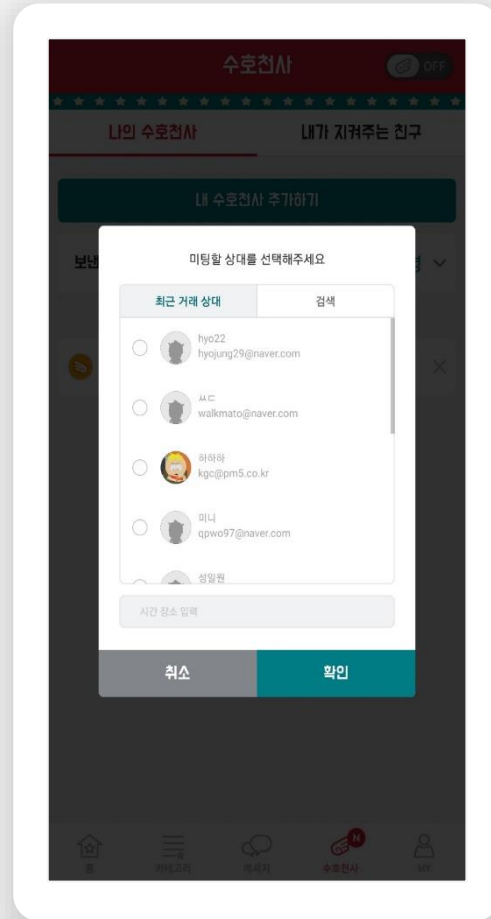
수호천사

OFF

나의 수호천사

내가 지켜주는 친구

내 수호천사 추가하기

보낸

미팅할 상대를 선택해주세요

최근 거래 상대

검색

hyo22
hyojung29@naver.com

쓰ㄷ
walkmato@naver.com

하하하
kgc@pm5.co.kr

미니
qpwo97@naver.com

성일원

시간 장소 입력

취소

확인

홈

카테고리

메시지

N

수호천사

MY